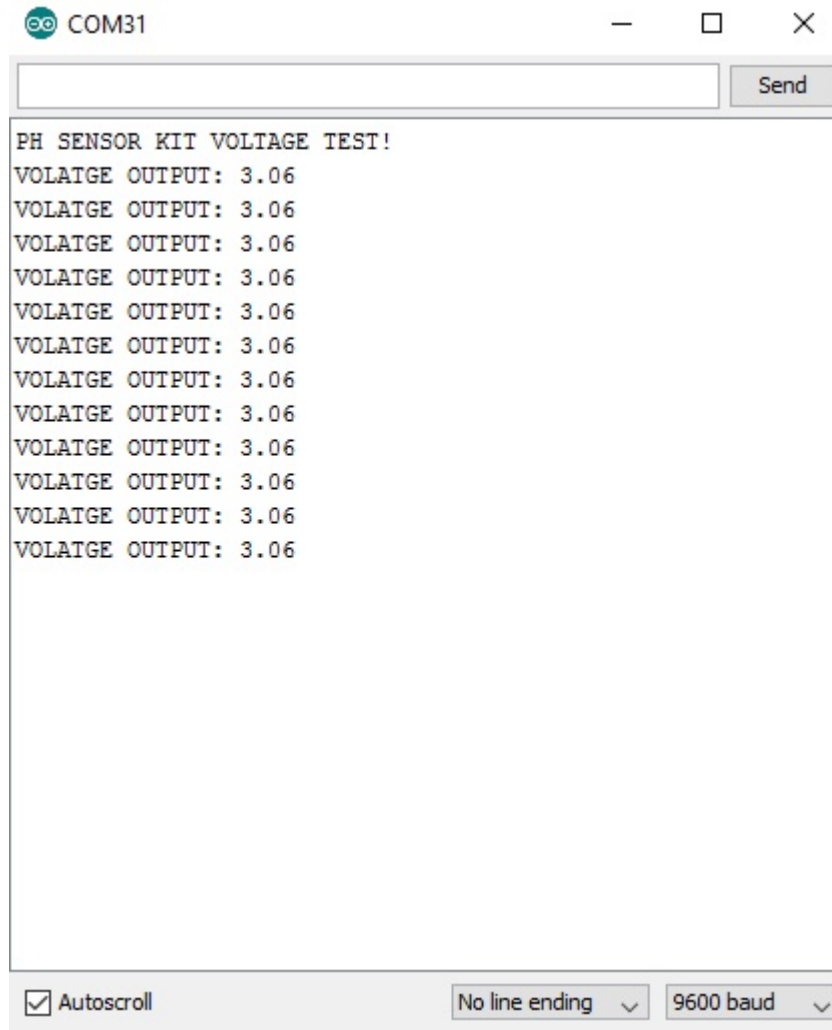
COM31

Send

PH SENSOR KIT VOLTAGE TEST!
VOLATGE OUTPUT: 3.06
VOLATGE OUTPUT: 3.06
VOLATGE OUTPUT: 3.06
VOLATGE OUTPUT: 3.06
VOLATGE OUTPUT: 3.06
VOLATGE OUTPUT: 3.06
VOLATGE OUTPUT: 3.06
VOLATGE OUTPUT: 3.06
VOLATGE OUTPUT: 3.06
VOLATGE OUTPUT: 3.06
VOLATGE OUTPUT: 3.06
VOLATGE OUTPUT: 3.06

Autoscroll
No line ending
9600 baud